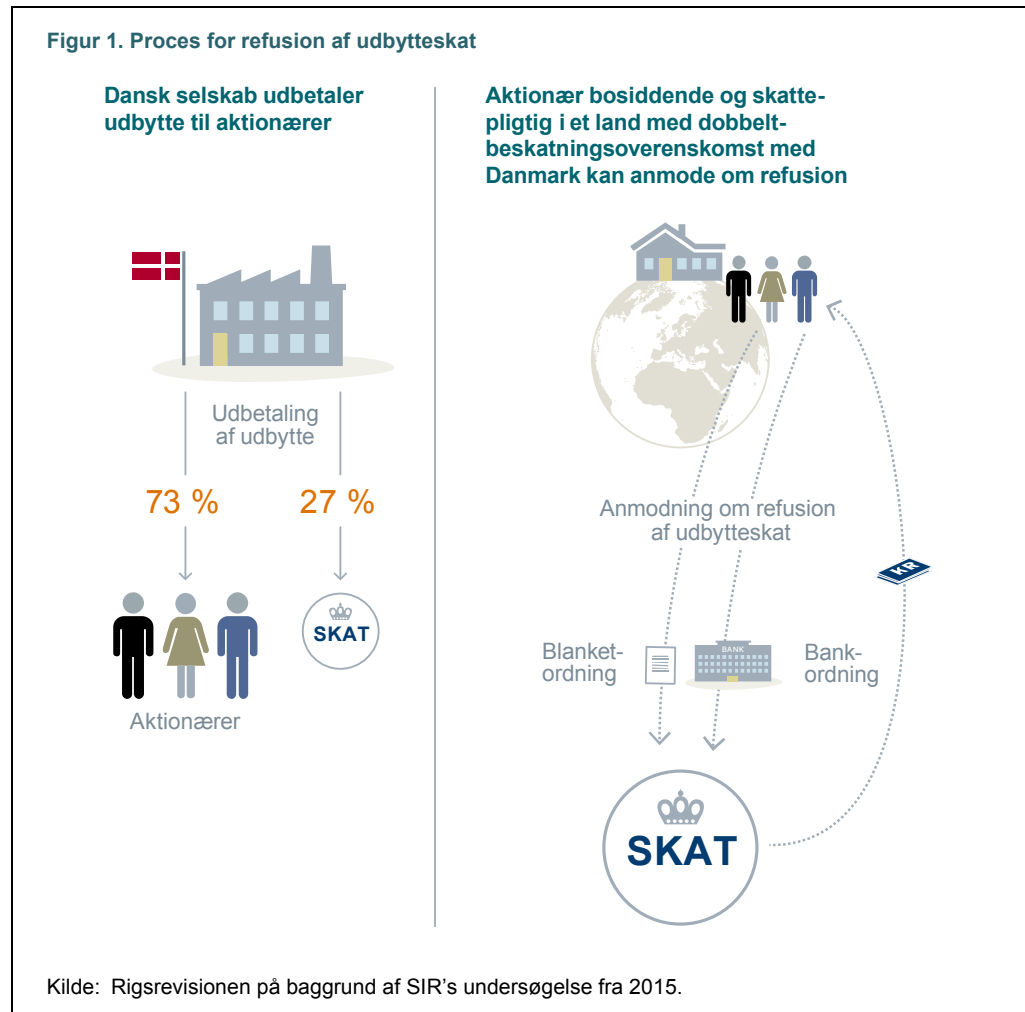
Figur 1. Proces for refusion af udbytteskat

Dansk selskab udbetaler udbytte til aktionærer

Udbetaling af udbytte

73 %

27 %

SKAT

Aktionærer

Aktionær bosiddende og skattepligtig i et land med dobbeltbeskatningsoverenskomst med Danmark kan anmode om refusion

Anmodning om refusion af udbytteskat

Blanketordning

BANK

Bankordning

KR

SKAT

Kilde: Rigsrevisionen på baggrund af SIR's undersøgelse fra 2015.